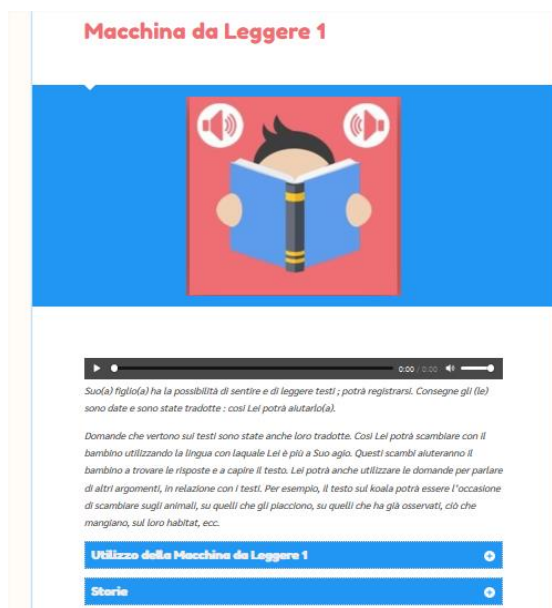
Macchina da Leggere 1

0:00 / 0:00

Suo(a) figlio(a) ha la possibilità di sentire e di leggere testi ; potrà registrarsi. Consegne gli (le) sono date e sono state tradotte : così Lei potrà aiutarlo(a).

Domande che vertono sui testi sono state anche loro tradotte. Così Lei potrà scambiare con il bambino utilizzando la lingua con laquale Lei è più a Suo agio. Questi scambi aiuteranno il bambino a trovare le risposte e a capire il testo. Lei potrà anche utilizzare le domande per parlare di altri argomenti, in relazione con i testi. Per esempio, il testo sul koala potrà essere l'occasione di scambiare sugli animali, su quelli che gli piacciono, su quelli che ha già osservati, ciò che mangiano, sul loro habitat, ecc.

Utilizzo della Macchina da Leggere 1

Storie